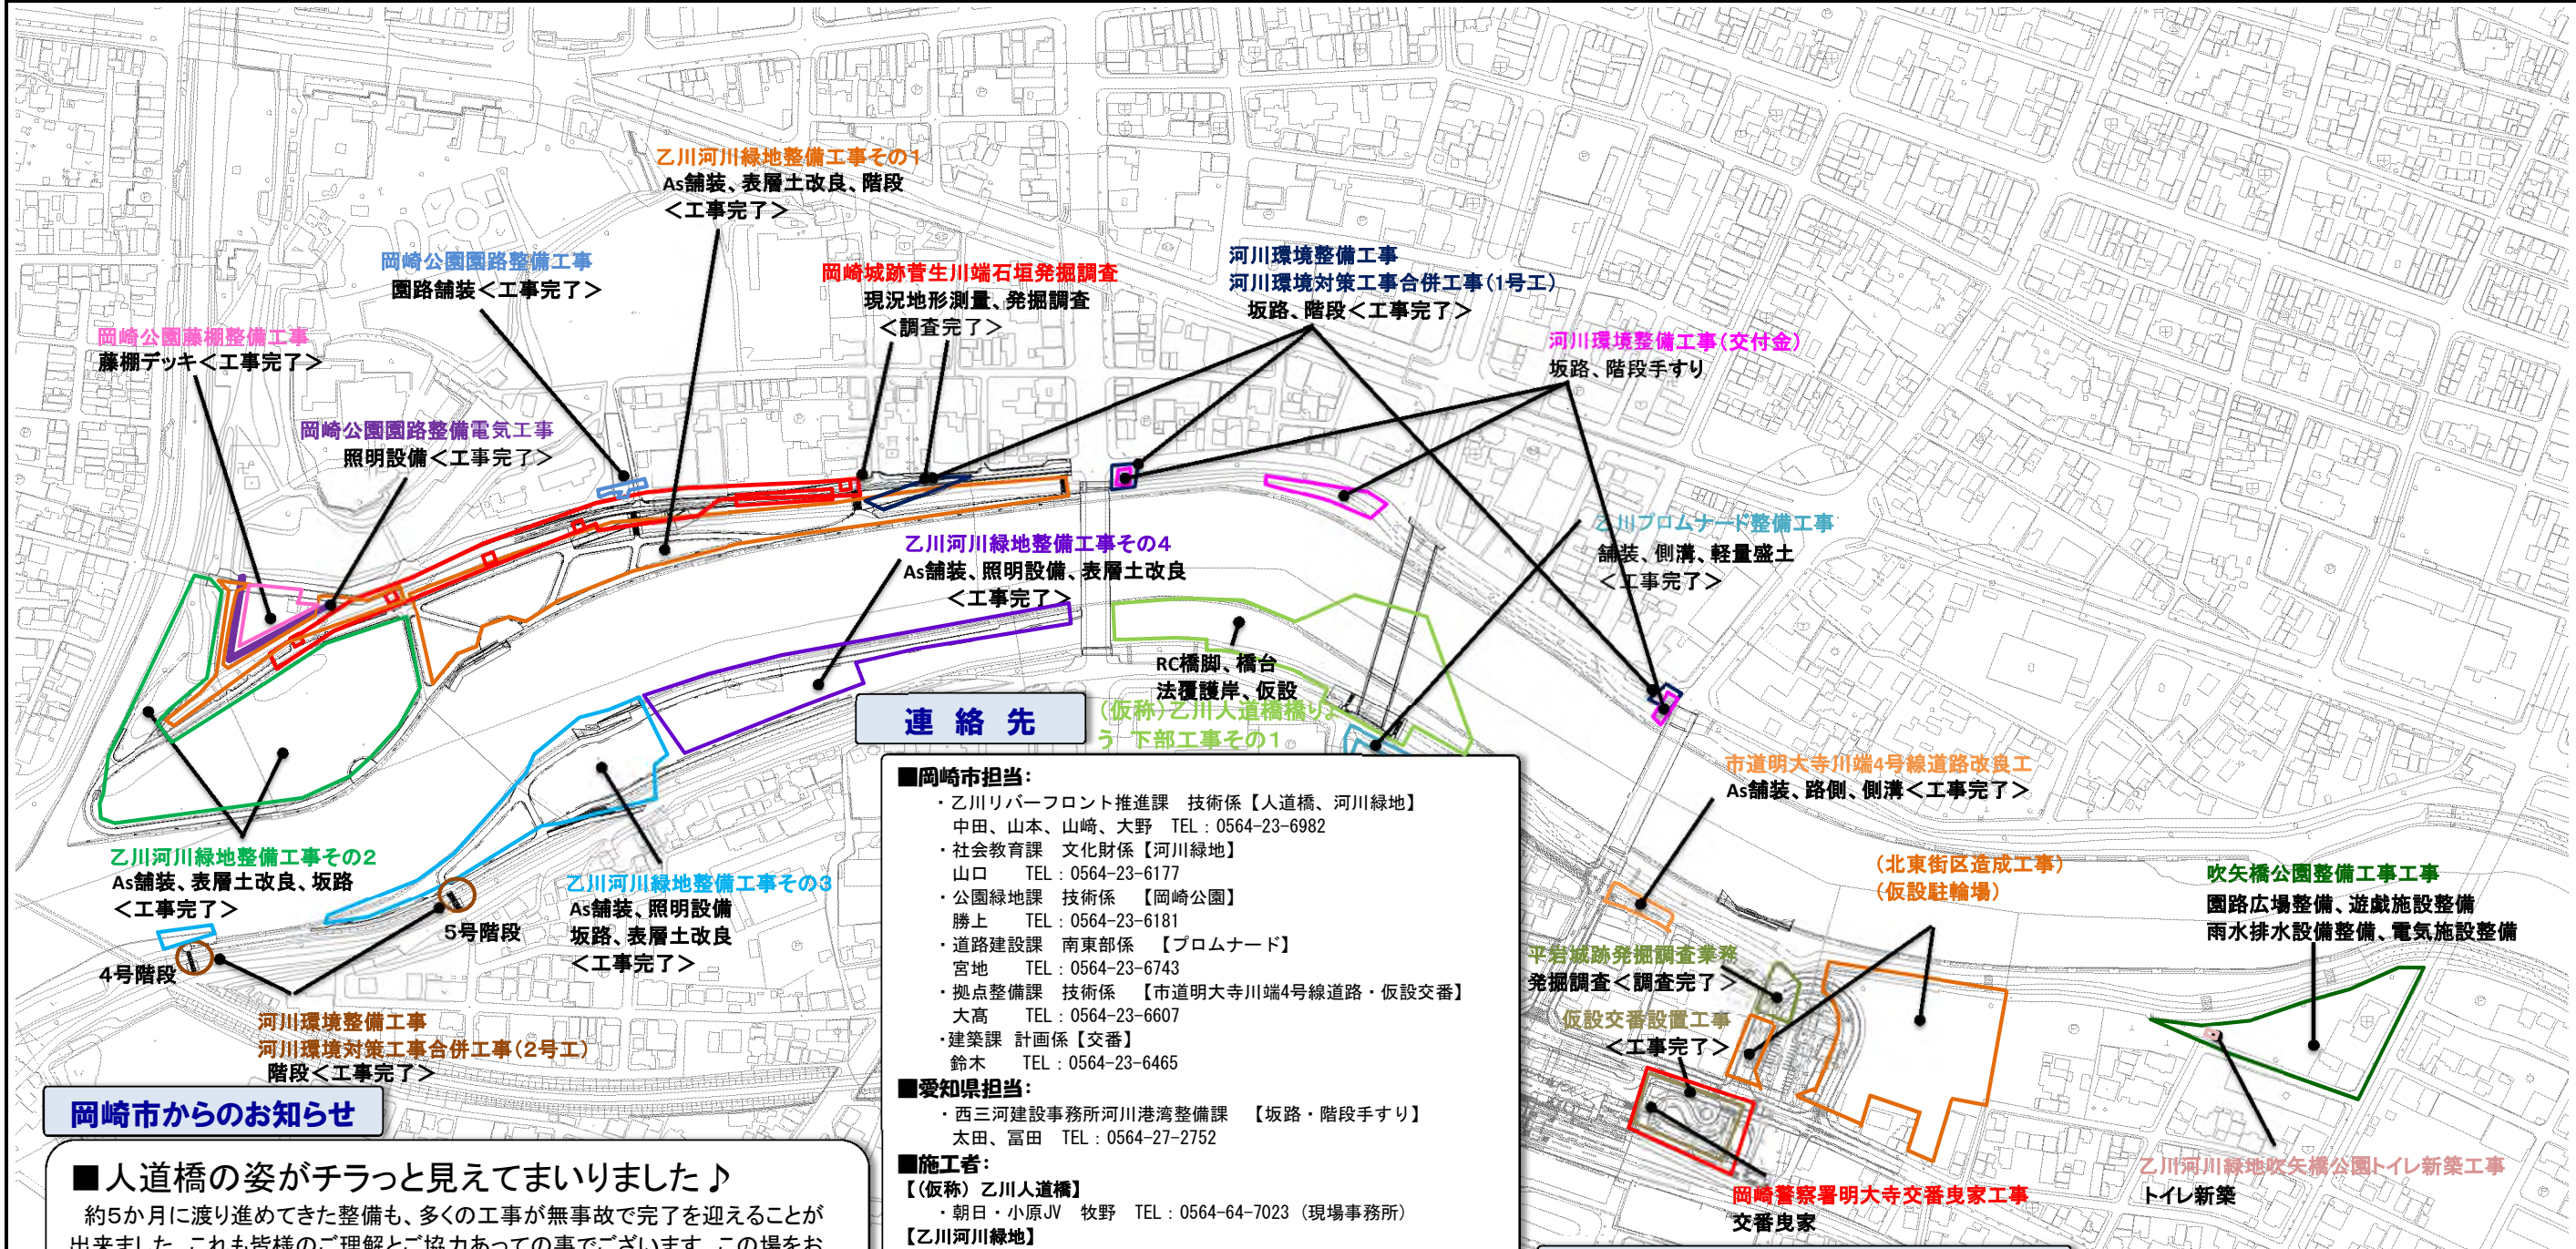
乙川河川緑地整備工事その1
As舗装、表層土改良、階段
＜工事完了＞

岡崎公園園路整備工事
園路舗装＜工事完了＞

岡崎城跡菅生川端石垣発掘調査
現況地形測量、発掘調査
＜調査完了＞

河川環境整備工事
河川環境対策工事合併工事(1号工)
坂路、階段＜工事完了＞

河川環境整備工事(交付金)
坂路、階段手すり

岡崎公園藤棚整備工事
藤棚デッキ＜工事完了＞

岡崎公園園路整備電気工事
照明設備＜工事完了＞

乙川プロムナード整備工事
舗装、側溝、軽量盛土
＜工事完了＞

乙川河川緑地整備工事その4
As舗装、照明設備、表層土改良
＜工事完了＞

RC橋脚、橋台
法覆護岸、仮設
(仮称)乙川人道橋橋りょう下部工事その1

連 絡 先

■岡崎市担当:
・乙川リバーフロント推進課 技術係【人道橋、河川緑地】
中田、山本、山崎、大野 TEL：0564-23-6982
・社会教育課 文化財係【河川緑地】
山口 TEL：0564-23-6177
・公園緑地課 技術係 【岡崎公園】
勝上 TEL：0564-23-6181
・道路建設課 南東部係 【プロムナード】
宮地 TEL：0564-23-6743
・拠点整備課 技術係 【市道明大寺川端4号線道路・仮設交番】
大高 TEL：0564-23-6607
・建築課 計画係【交番】
鈴木 TEL：0564-23-6465
■愛知県担当:
・西三河建設事務所河川港湾整備課 【坂路・階段手すり】
太田、冨田 TEL：0564-27-2752
■施工者:
【(仮称)乙川人道橋】
・朝日・小原JV 牧野 TEL：0564-64-7023（現場事務所）
【乙川河川緑地】

市道明大寺川端4号線道路改良工
As舗装、路側、側溝＜工事完了＞

(北東街区造成工事)
(仮設駐輪場)

吹矢橋公園整備工事工事
園路広場整備、遊戯施設整備
雨水排水設備整備、電気施設整備

乙川河川緑地整備工事その2
As舗装、表層土改良、坂路
＜工事完了＞

乙川河川緑地整備工事その3
As舗装、照明設備
坂路、表層土改良
＜工事完了＞

5号階段
4号階段

平岩城跡発掘調査業務
発掘調査＜調査完了＞

仮設交番設置工事
＜工事完了＞

河川環境整備工事
河川環境対策工事合併工事(2号工)
階段＜工事完了＞

岡崎市からのお知らせ

■人道橋の姿がチラっと見えてまいりました♪
約5か月に渡り進めてきた整備も、多くの工事が無事故で完了を迎えることが

岡崎警察署明大寺交番曳家工事
交番曳家

乙川河川緑地吹矢橋公園トイレ新築工事
トイレ新築